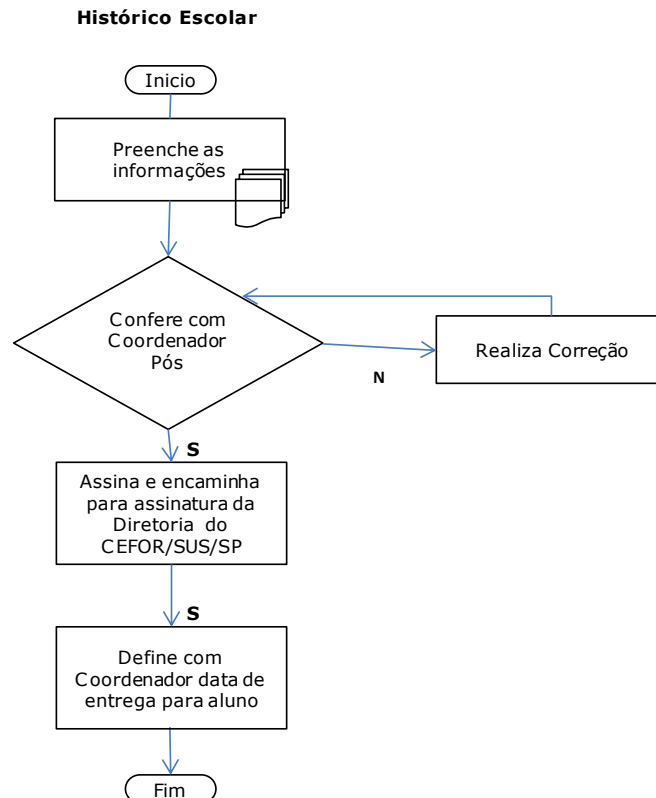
Histórico Escolar

Inicio

Preenche as informações

Confere com Coordenador Pós

Realiza Correção

N

S

Assina e encaminha para assinatura da Diretoria do CEFOR/SUS/SP

S

Define com Coordenador data de entrega para aluno

Fim